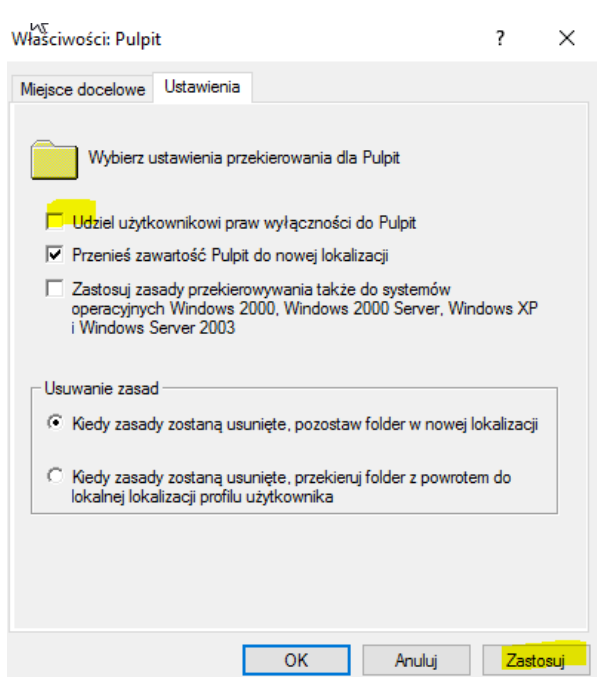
Właściwości: Pulpit

?

X

Miejsce docelowe

Ustawienia

Wybierz ustawienia przekierowania dla Pulpit

Udziel użytkownikowi praw wyłączności do Pulpit

Przenieś zawartość Pulpit do nowej lokalizacji

Zastosuj zasady przekierowywania także do systemów operacyjnych Windows 2000, Windows 2000 Server, Windows XP i Windows Server 2003

Usuwanie zasad

Kiedy zasady zostaną usunięte, pozostaw folder w nowej lokalizacji

Kiedy zasady zostaną usunięte, przekieruj folder z powrotem do lokalnej lokalizacji profilu użytkownika

OK

Anuluj

Zastosuj